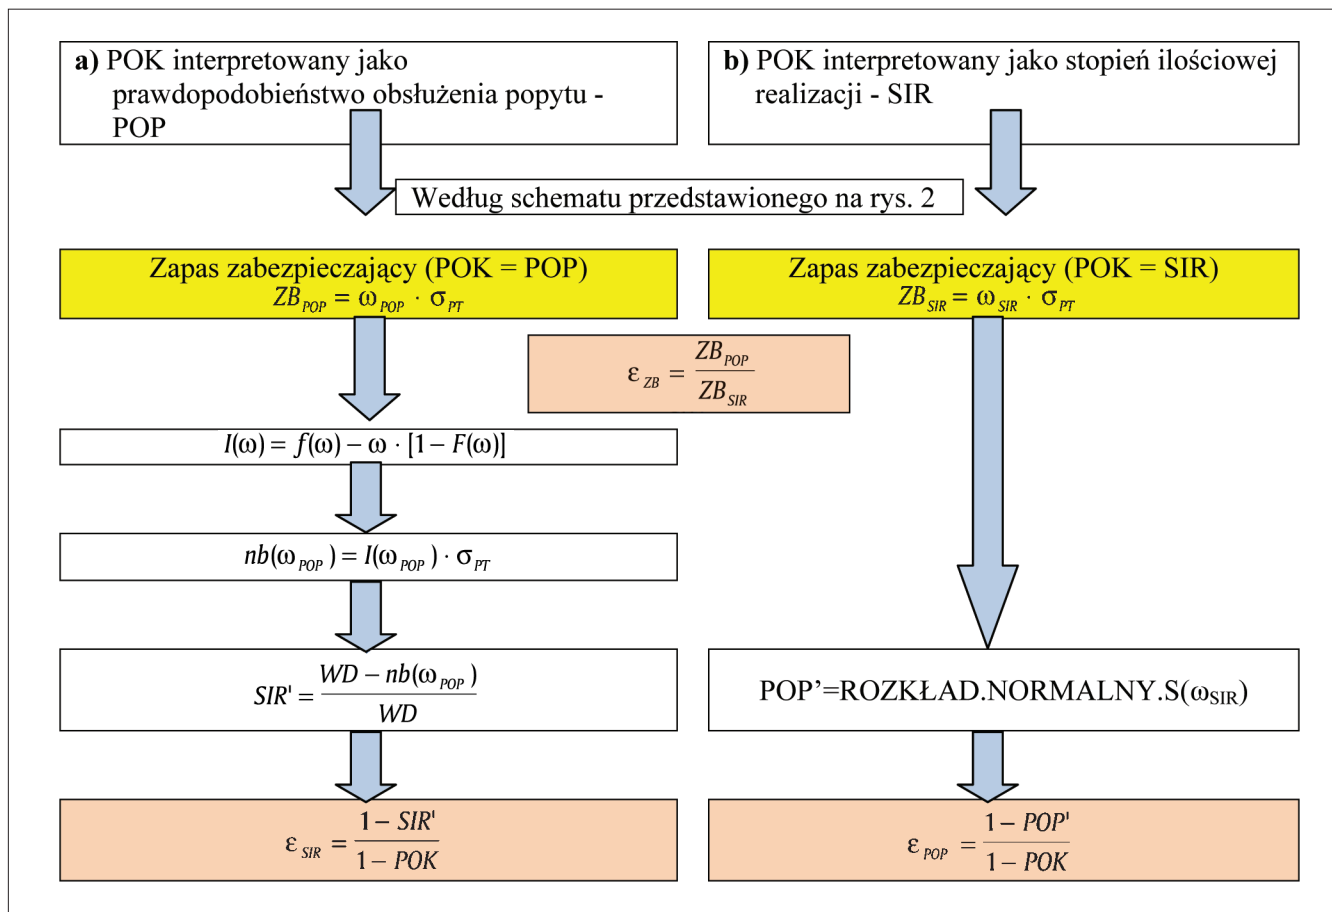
**a)** POK interpretowany jako prawdopodobieństwo obsłużenia popytu - POP

**b)** POK interpretowany jako stopień ilościowej realizacji - SIR

Według schematu przedstawionego na rys. 2

Zapas zabezpieczający (POK = POP)
$ZB_{POP} = \omega_{POP} \cdot \sigma_{PT}$

Zapas zabezpieczający (POK = SIR)
$ZB_{SIR} = \omega_{SIR} \cdot \sigma_{PT}$

$\varepsilon_{ZB} = \frac{ZB_{POP}}{ZB_{SIR}}$

$I(\omega) = f(\omega) - \omega \cdot [1 - F(\omega)]$

$nb(\omega_{POP}) = I(\omega_{POP}) \cdot \sigma_{PT}$

$SIR' = \frac{WD - nb(\omega_{POP})}{WD}$

POP'=ROZKŁAD.NORMALNY.S($\omega_{SIR}$)

$\varepsilon_{SIR} = \frac{1 - SIR'}{1 - POK}$

$\varepsilon_{POP} = \frac{1 - POP'}{1 - POK}$